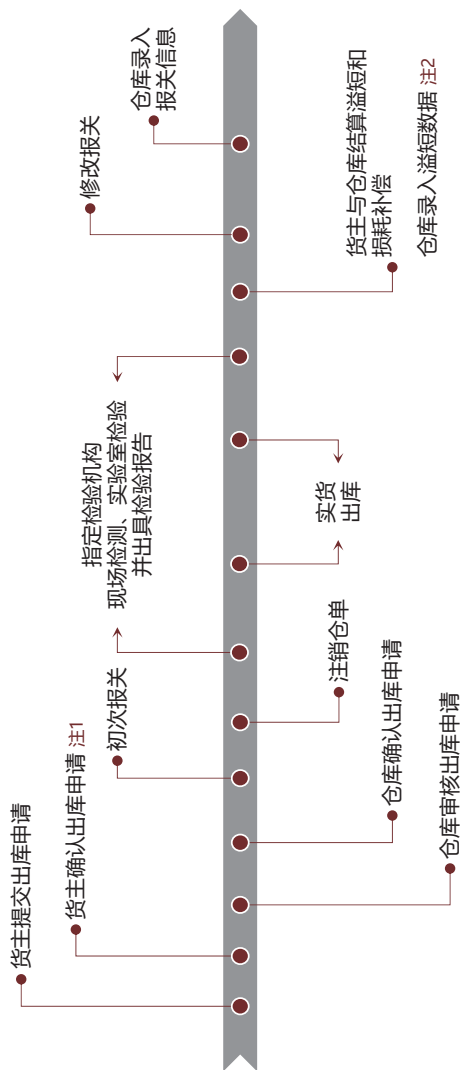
货主提交出库申请

货主确认出库申请 注1

仓库审核出库申请

仓库确认出库申请

初次报关

注销仓单

指定检验机构
现场检测、实验室检验
并出具检验报告

实货
出库

修改报关

货主与仓库结算溢短和
损耗补偿

仓库录入溢短数据 注2

仓库录入
报关信息